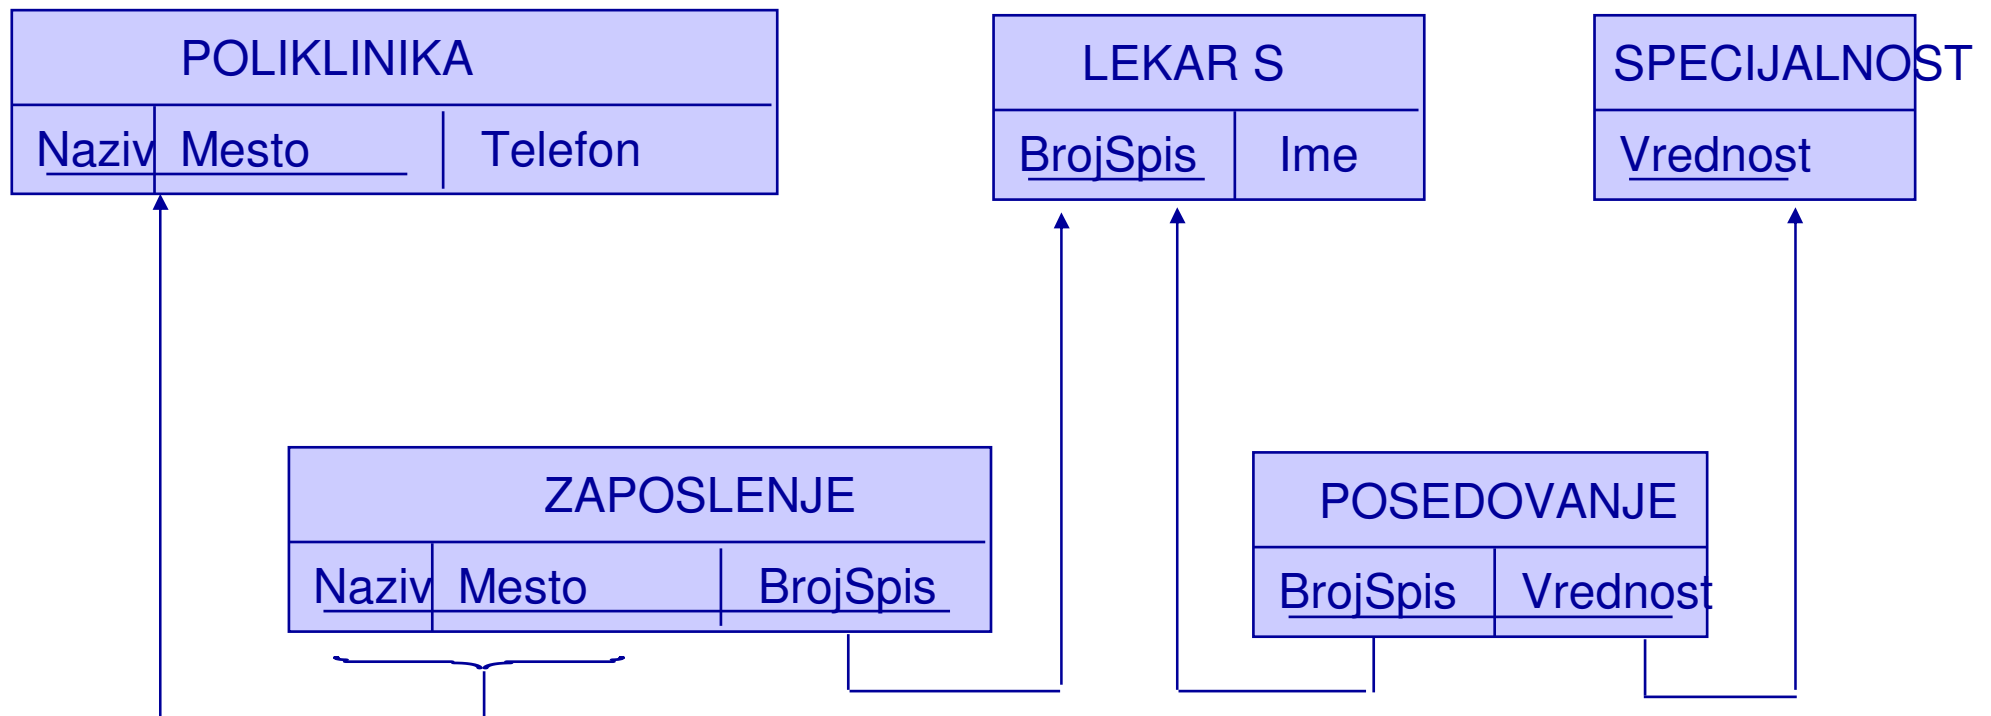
| POLIKLINIKA | | |
|---|---|---|
| Naziv | Mesto | Telefon |

| LEKAR S | |
|---|---|
| BrojSpis | Ime |

| SPECIJALNOST |
|---|
| Vrednost |

| ZAPOSLENJE | | |
|---|---|---|
| Naziv | Mesto | BrojSpis |

| POSEDOVANJE | |
|---|---|
| BrojSpis | Vrednost |